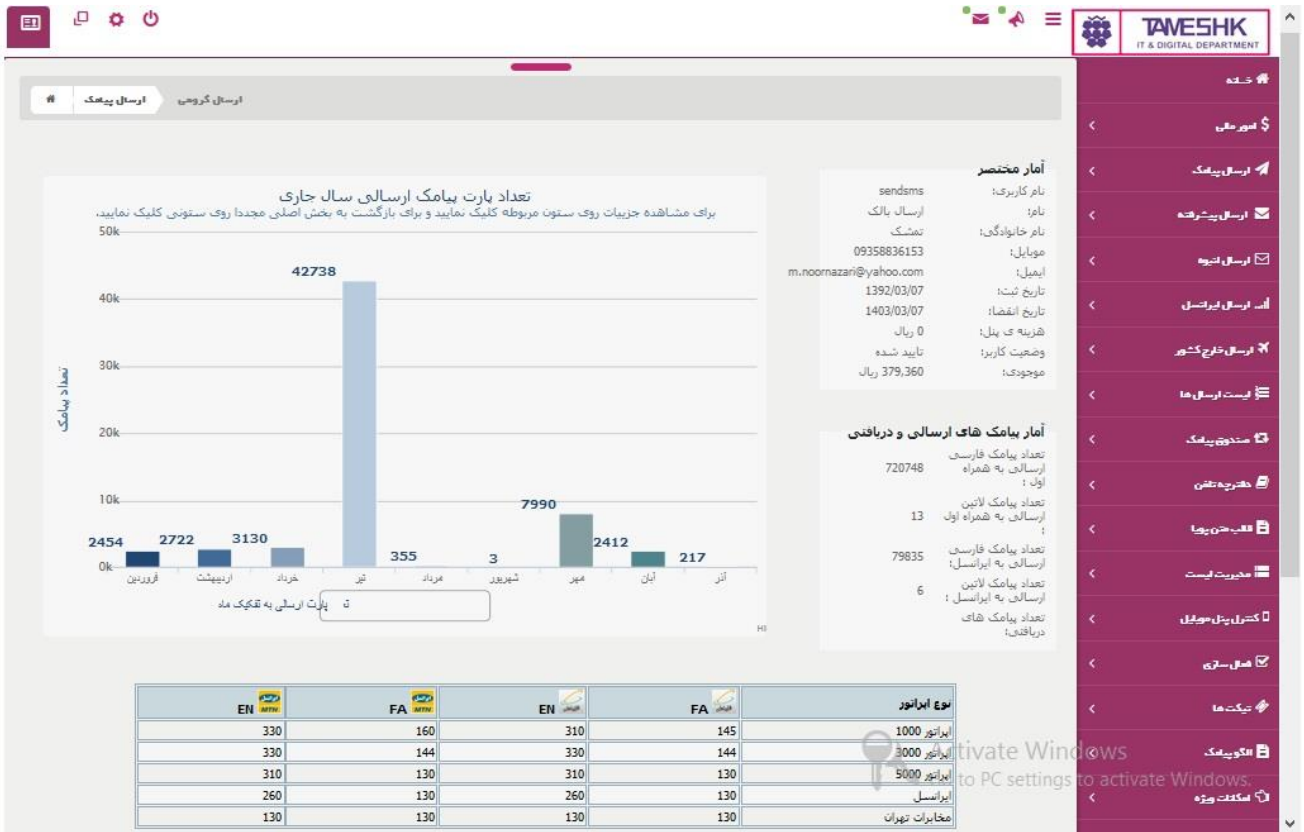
TAVESHK
IT & DIGITAL DEPARTMENT

خانه
امور مالی
ارسال پیامک
ارسال پیشرفته
ارسال انبوه
ارسال ایرانسل
ارسال خارج کشور
لیست ارسال ها
صندوق پیامک
دفترچه تلفن
قالب متن پیام
مدیریت لیست
کنترل پنل موبایل
فعال سازی
تیکت ها
الگو پیامک
امکانات ویژه

ارسال پیامک | ارسال گروهی

آمار مختصر

| | |
|---|---|
| نام کاربری: | sendsms |
| نام: | ارسال بالک |
| نام خانوادگی: | تمشک |
| موبایل: | 09358836153 |
| ایمیل: | m.noornazari@yahoo.com |
| تاریخ ثبت: | 1392/03/07 |
| تاریخ انقضا: | 1403/03/07 |
| هزینه ی پنل: | 0 ریال |
| وضعیت کاربر: | تایید شده |
| موجودی: | 379,360 ریال |

آمار پیامک های ارسالی و دریافتی

| | |
|---|---|
| تعداد پیامک فارسی ارسالی به همراه اول : | 720748 |
| تعداد پیامک لاتین ارسالی به همراه اول : | 13 |
| تعداد پیامک فارسی ارسالی به ایرانسل: | 79835 |
| تعداد پیامک لاتین ارسالی به ایرانسل : | 6 |
| تعداد پیامک های دریافتی: | |

تعداد پارت پیامک ارسالی سال جاری
برای مشاهده جزییات روی ستون مربوطه کلیک نمایید و برای بازگشت به بخش اصلی مجددا روی ستونی کلیک نمایید.

تعداد پیامک
50k
40k
30k
20k
10k
0k
2454 2722 3130 42738 355 3 7990 2412 217
فروردین اردیبهشت خرداد تیر مرداد شهریور مهر آبان آذر
تعداد پارت ارسالی به تفکیک ماه

| EN MTN | FA MTN | EN | FA | نوع اپراتور |
|---|---|---|---|---|
| 330 | 160 | 310 | 145 | اپراتور 1000 |
| 330 | 144 | 330 | 144 | اپراتور 3000 |
| 310 | 130 | 310 | 130 | اپراتور 5000 |
| 260 | 130 | 260 | 130 | ایرانسل |
| 130 | 130 | 130 | 130 | مخابرات تهران |

Activate Windows
Go to PC settings to activate Windows.